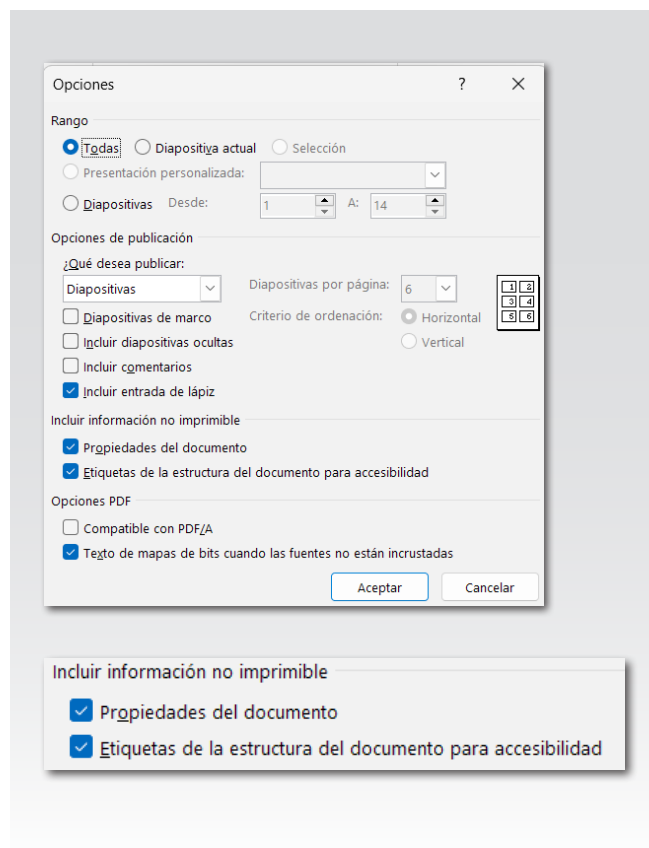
Opciones
?
✕

Rango
Todas
Diapositiva actual
Selección
Presentación personalizada:
Diapositivas
Desde:
1
A:
14

Opciones de publicación
¿Qué desea publicar:
Diapositivas
Diapositivas por página:
6
1 2
3 4
5 6
Diapositivas de marco
Criterio de ordenación:
Horizontal
Incluir diapositivas ocultas
Vertical
Incluir comentarios
Incluir entrada de lápiz

Incluir información no imprimible
Propiedades del documento
Etiquetas de la estructura del documento para accesibilidad

Opciones PDF
Compatible con PDF/A
Texto de mapas de bits cuando las fuentes no están incrustadas

Aceptar
Cancelar

Incluir información no imprimible
Propiedades del documento
Etiquetas de la estructura del documento para accesibilidad